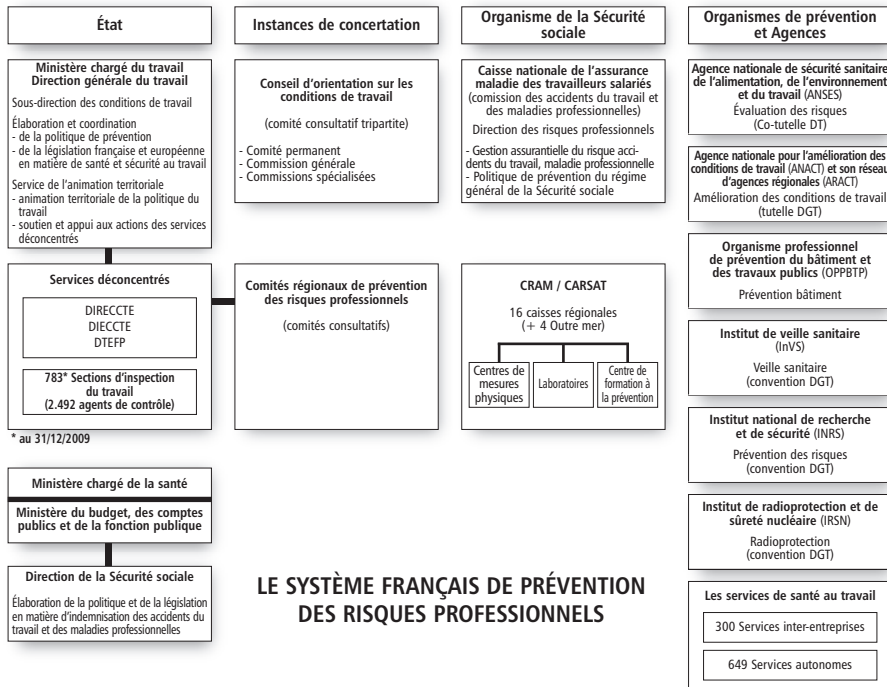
État

Ministère chargé du travail
Direction générale du travail

Sous-direction des conditions de travail

Élaboration et coordination
- de la politique de prévention
- de la législation française et européenne en matière de santé et sécurité au travail

Service de l'animation territoriale
- animation territoriale de la politique du travail
- soutien et appui aux actions des services déconcentrés

Services déconcentrés

DIRECCTE
DIECCTE
DTEFP

783* Sections d'inspection du travail
(2.492 agents de contrôle)

* au 31/12/2009

Ministère chargé de la santé

Ministère du budget, des comptes publics et de la fonction publique

Direction de la Sécurité sociale

Élaboration de la politique et de la législation en matière d'indemnisation des accidents du travail et des maladies professionnelles

Instances de concertation

Conseil d'orientation sur les conditions de travail

(comité consultatif tripartite)

- Comité permanent
- Commission générale
- Commissions spécialisées

Comités régionaux de prévention des risques professionnels

(comités consultatifs)

Organisme de la Sécurité sociale

Caisse nationale de l'assurance maladie des travailleurs salariés
(commission des accidents du travail et des maladies professionnelles)

Direction des risques professionnels

- Gestion assurantielle du risque accidents du travail, maladie professionnelle
- Politique de prévention du régime général de la Sécurité sociale

CRAM / CARSAT

16 caisses régionales
(+ 4 Outre mer)

Centres de mesures physiques

Laboratoires

Centre de formation à la prévention

LE SYSTÈME FRANÇAIS DE PRÉVENTION DES RISQUES PROFESSIONNELS

Organismes de prévention et Agences

Agence nationale de sécurité sanitaire de l'alimentation, de l'environnement et du travail (ANSES)
Évaluation des risques
(Co-tutelle DT)

Agence nationale pour l'amélioration des conditions de travail (ANACT) et son réseau d'agences régionales (ARACT)
Amélioration des conditions de travail
(tutelle DGT)

Organisme professionnel de prévention du bâtiment et des travaux publics (OPPBTP)
Prévention bâtiment

Institut de veille sanitaire (InVS)
Veille sanitaire
(convention DGT)

Institut national de recherche et de sécurité (INRS)
Prévention des risques
(convention DGT)

Institut de radioprotection et de sûreté nucléaire (IRSN)
Radioprotection
(convention DGT)

Les services de santé au travail

300 Services inter-entreprises

649 Services autonomes